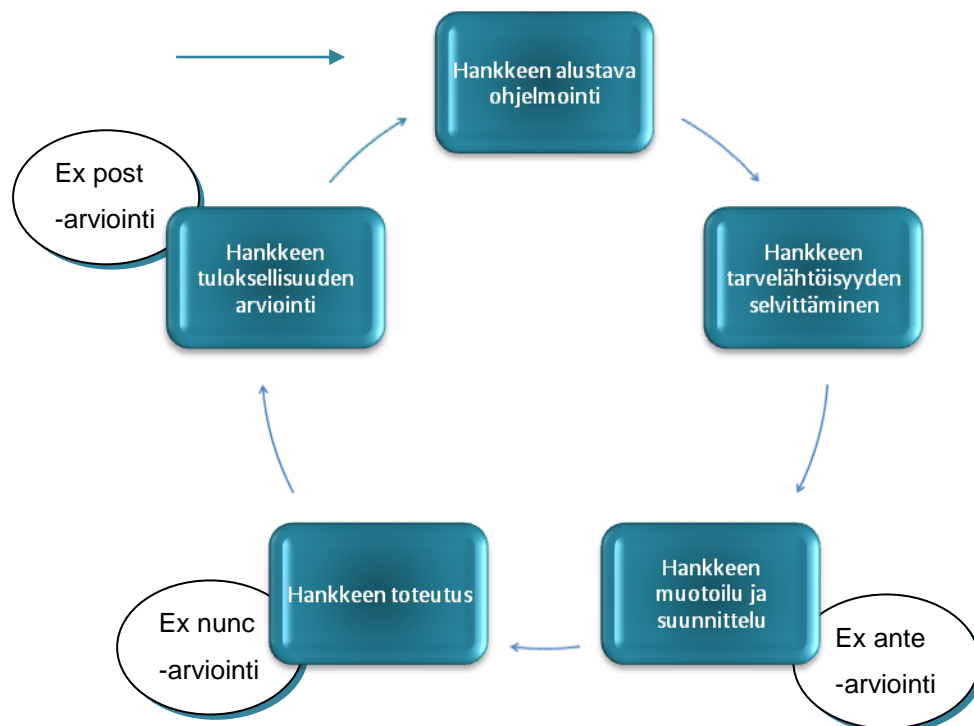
Hankkeen alustava ohjelmointi

Hankkeen tarvelähtöisyyden selvittäminen

Hankkeen muotoilu ja suunnittelu

Ex ante -arviointi

Hankkeen toteutus

Ex nunc -arviointi

Hankkeen tuloksellisuuden arviointi

Ex post -arviointi